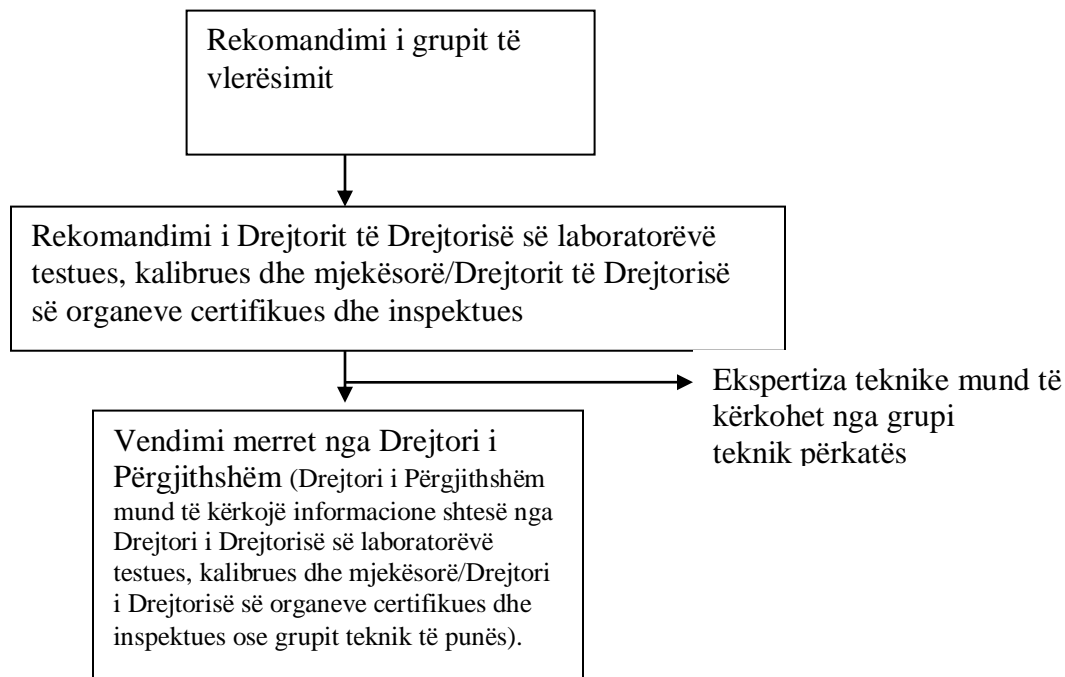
Rekomandimi i grupit të vlerësimit

Rekomandimi i Drejtorit të Drejtorisë së laboratorëvë testues, kalibrues dhe mjekësorë/Drejtorit të Drejtorisë së organeve certifikues dhe inspektues

Ekspertiza teknike mund të kërkohet nga grupi teknik përkatës

Vendimi merret nga Drejtori i Përgjithshëm (Drejtori i Përgjithshëm mund të kërkojë informacione shtesë nga Drejtori i Drejtorisë së laboratorëvë testues, kalibrues dhe mjekësorë/Drejtori i Drejtorisë së organeve certifikues dhe inspektues ose grupit teknik të punës).